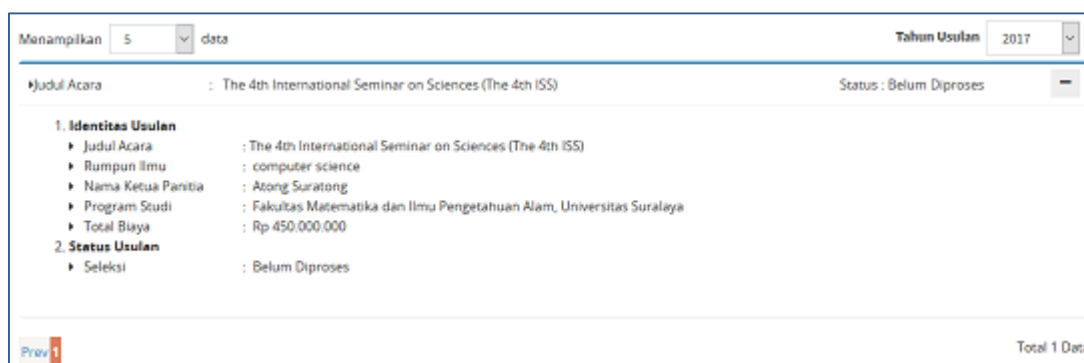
Menampilkan 5 data

Tahun Usulan 2017

Judul Acara : The 4th International Seminar on Sciences (The 4th ISS)

Status : Belum Diproses

−

1. Identitas Usulan
- Judul Acara : The 4th International Seminar on Sciences (The 4th ISS)
- Rumpun Ilmu : computer science
- Nama Ketua Panitia : Atong Suratong
- Program Studi : Fakultas Matematika dan Ilmu Pengetahuan Alam, Universitas Suralaya
- Total Biaya : Rp 450.000.000

2. Status Usulan
- Seleksi : Belum Diproses

Prev 1

Total 1 Dat